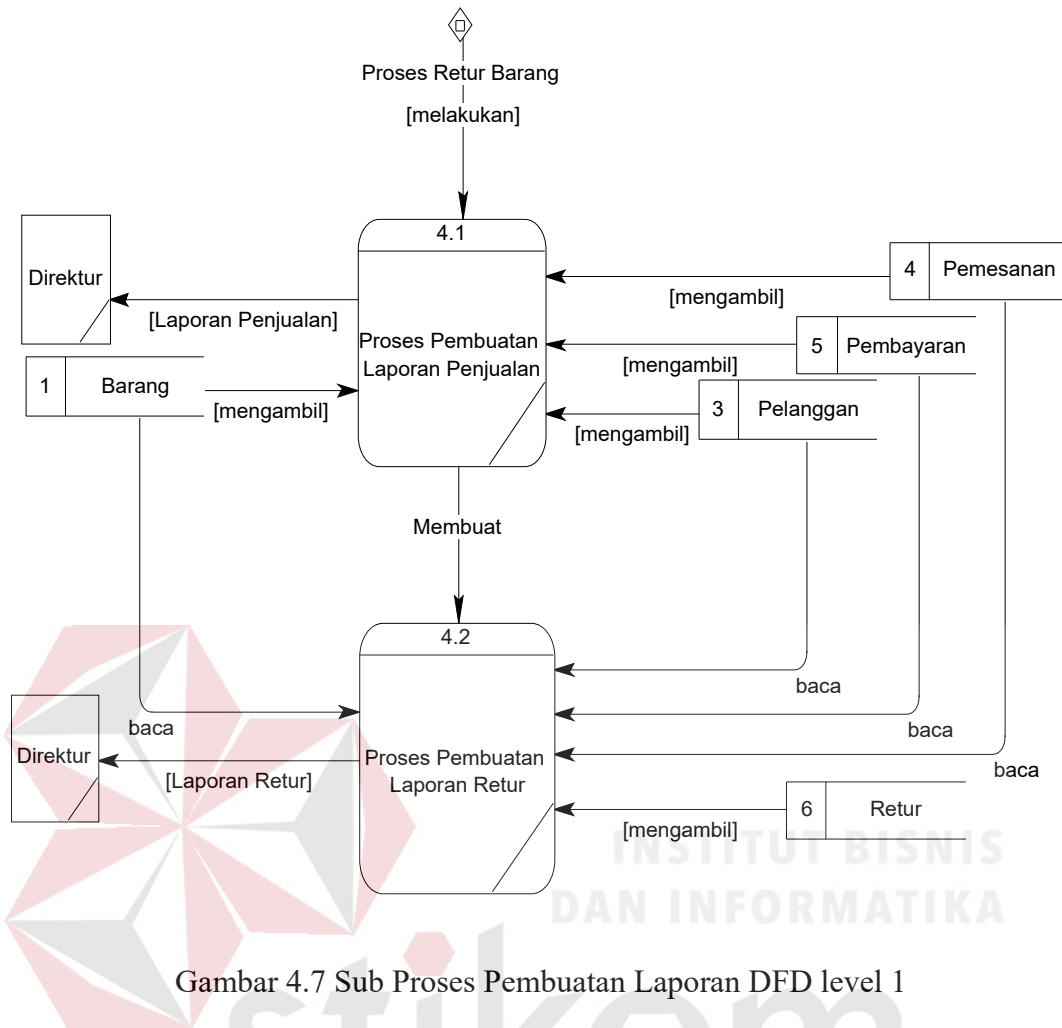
Proses Retur Barang

[melakukan]

4.1

Direktur

[Laporan Penjualan]

Proses Pembuatan Laporan Penjualan

4 Pemesanan

[mengambil]

5 Pembayaran

[mengambil]

1 Barang

[mengambil]

3 Pelanggan

[mengambil]

Membuat

4.2

baca

baca

Direktur

[Laporan Retur]

Proses Pembuatan Laporan Retur

baca

baca

6 Retur

[mengambil]

INSTITUT BISNIS DAN INFORMATIKA

Gambar 4.7 Sub Proses Pembuatan Laporan DFD level 1

stikom